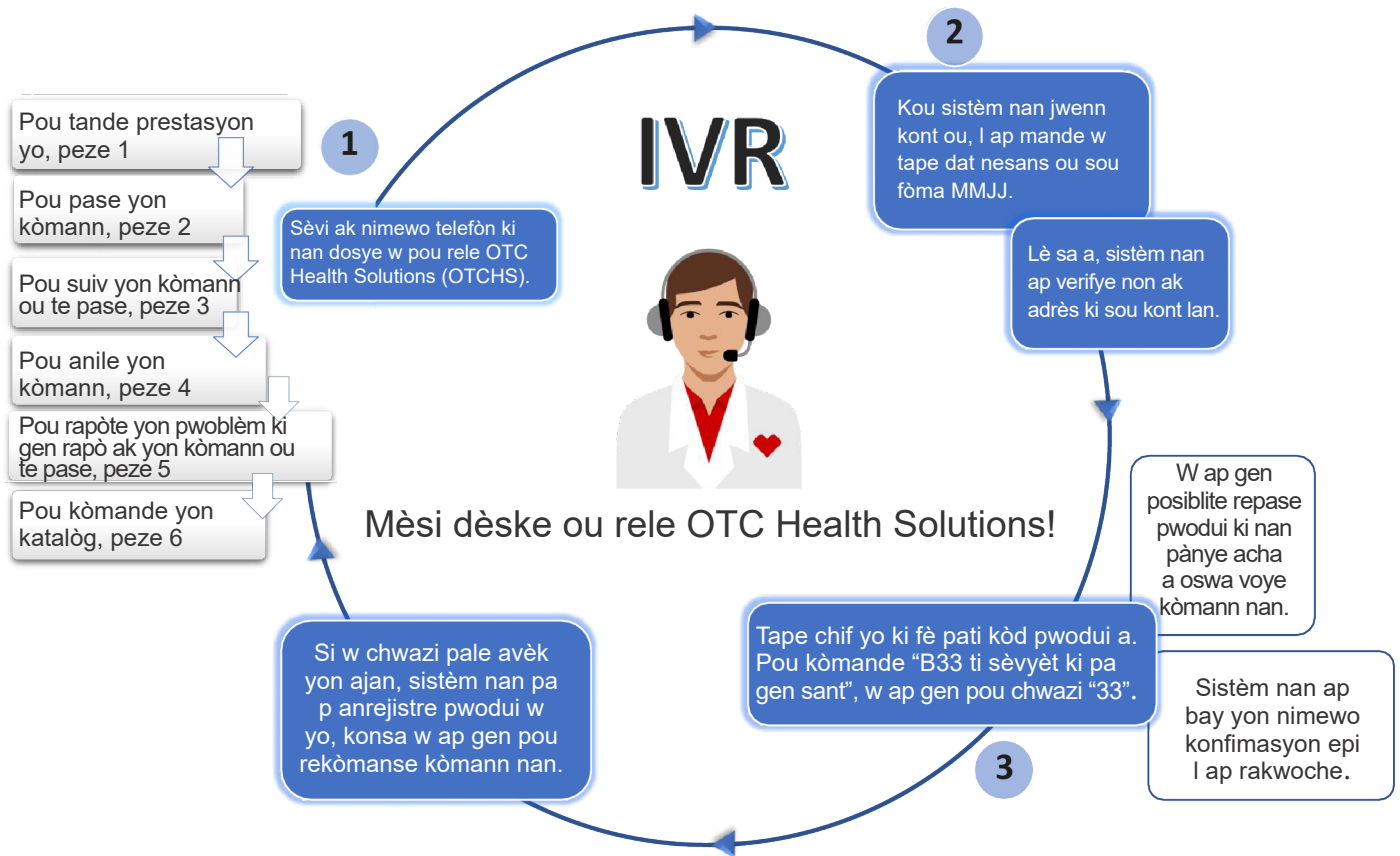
IVR

1

Sèvi ak nimewo telefòn ki nan dosye w pou rele OTC Health Solutions (OTCHS).

2

Kou sistèm nan jwenn kont ou, l ap mande w tape dat nesans ou sou fòma MMJJ.

Lè sa a, sistèm nan ap verifye non ak adrès ki sou kont lan.

W ap gen posiblite repase pwodui ki nan pànye acha a oswa voye kòmann nan.

Tape chif yo ki fè pati kòd pwodui a. Pou kòmande “B33 ti sèvyèt ki pa gen sant”, w ap gen pou chwazi “33”.

Sistèm nan ap bay yon nimewo konfimasyon epi l ap rakwoche.

3

Si w chwazi pale avèk yon ajan, sistèm nan pa p anrejistre pwodui w yo, konsa w ap gen pou rekòmanse kòmann nan.

Mèsi dèske ou rele OTC Health Solutions!

Pou tande prestasyon yo, peze 1

Pou pase yon kòmann, peze 2

Pou suiv yon kòmann ou te pase, peze 3

Pou anile yon kòmann, peze 4

Pou rapòte yon pwoblèm ki gen rapò ak yon kòmann ou te pase, peze 5

Pou kòmande yon katalòg, peze 6